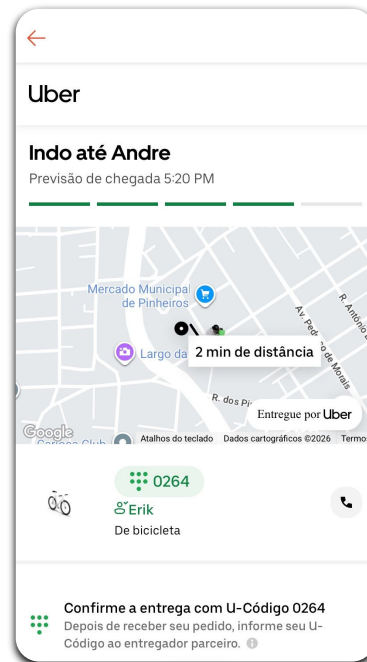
Uber

Indo até Andre

Previsão de chegada 5:20 PM

Mercado Municipal de Pinheiros

Largo da

2 min de distância

Av. Pedro de Morais

R. Antônio

R. dos Pi

Entregue por Uber

Google

Atalhos do teclado Dados cartográficos ©2026 Termo

0264

Erik

De bicicleta

Confirme a entrega com U-Código 0264

Depois de receber seu pedido, informe seu U-Código ao entregador parceiro.